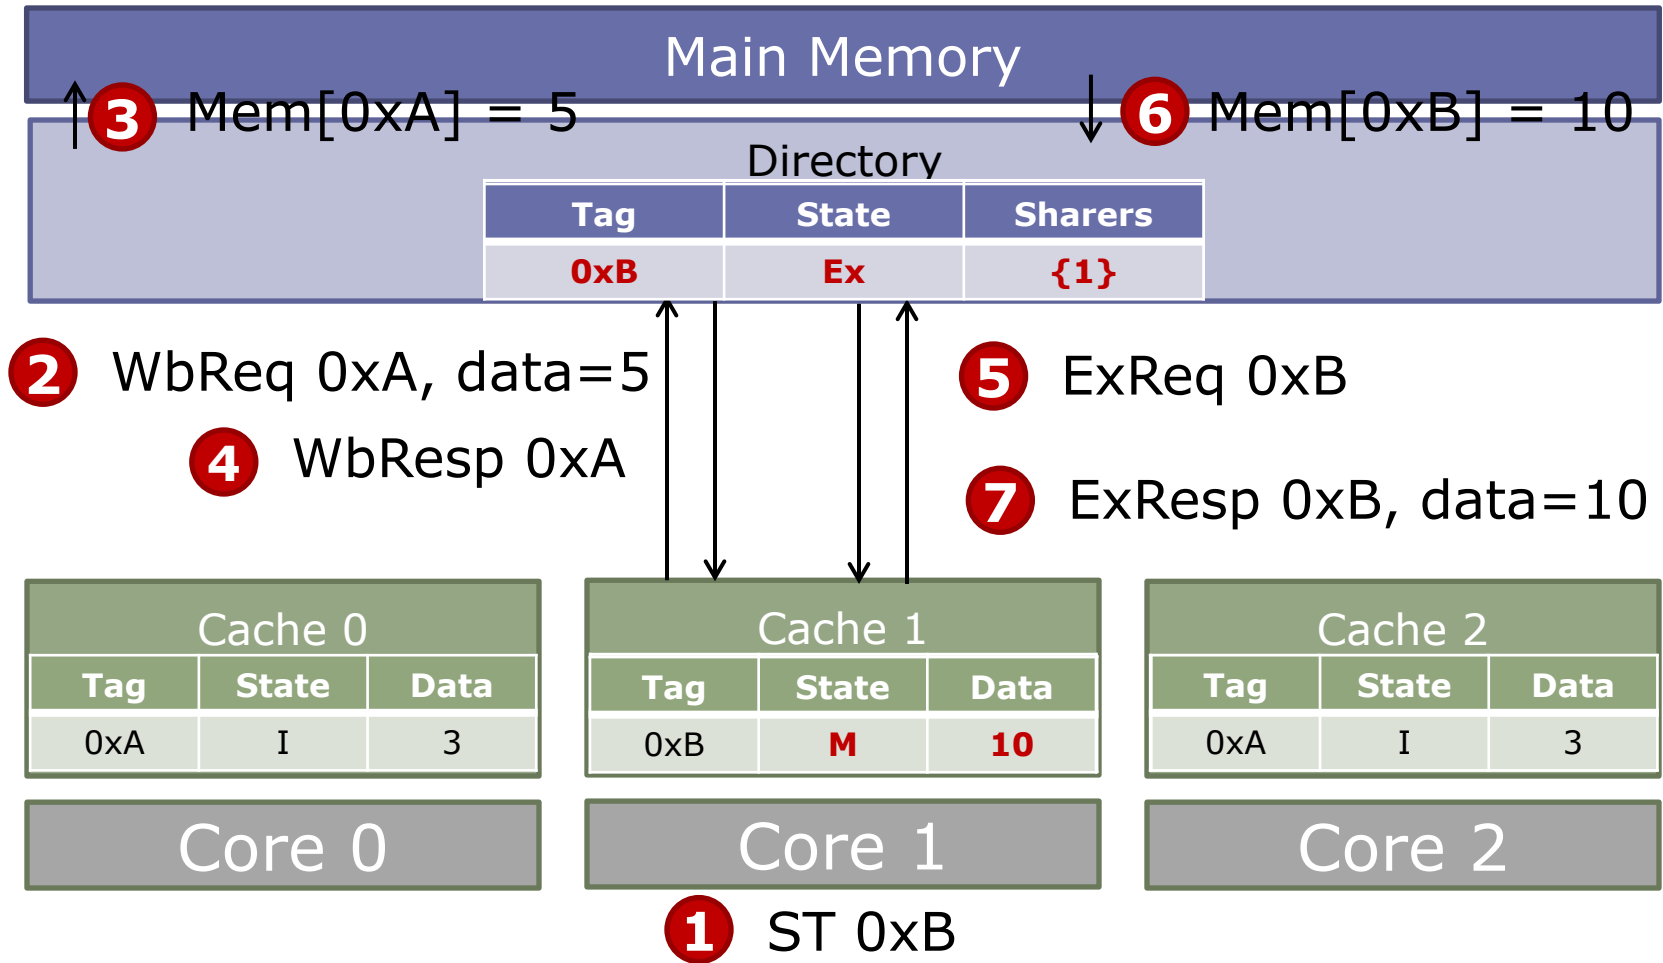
Main Memory

3 Mem[0xA] = 5

6 Mem[0xB] = 10

Directory

| Tag | State | Sharers |
|---|---|---|
| 0xB | Ex | {1} |

2 WbReq 0xA, data=5

4 WbResp 0xA

5 ExReq 0xB

7 ExResp 0xB, data=10

Cache 0

| Tag | State | Data |
|---|---|---|
| 0xA | I | 3 |

Cache 1

| Tag | State | Data |
|---|---|---|
| 0xB | M | 10 |

Cache 2

| Tag | State | Data |
|---|---|---|
| 0xA | I | 3 |

Core 0

Core 1

Core 2

1 ST 0xB